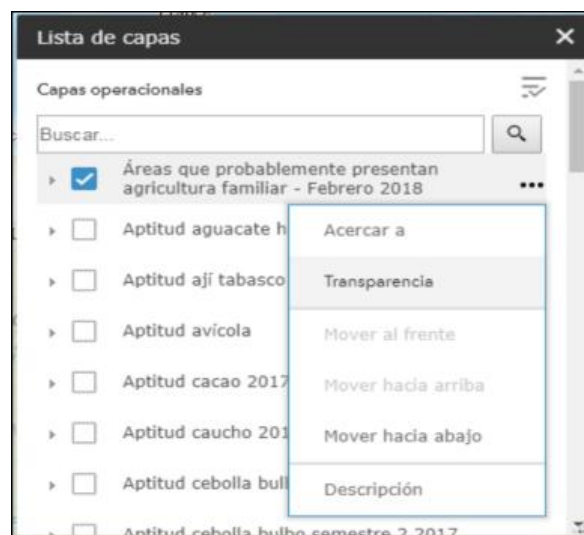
Lista de capas ×

Capas operacionales

Buscar...

Áreas que probablemente presentan agricultura familiar - Febrero 2018 •••

Aptitud aguacate h

Aptitud ají tabasco

Aptitud avícola

Aptitud cacao 2017

Aptitud caucho 201

Aptitud cebolla bulb

Aptitud cebolla bulbo semestre 2 2017

Acercar a

Transparencia

Mover al frente

Mover hacia arriba

Mover hacia abajo

Descripción